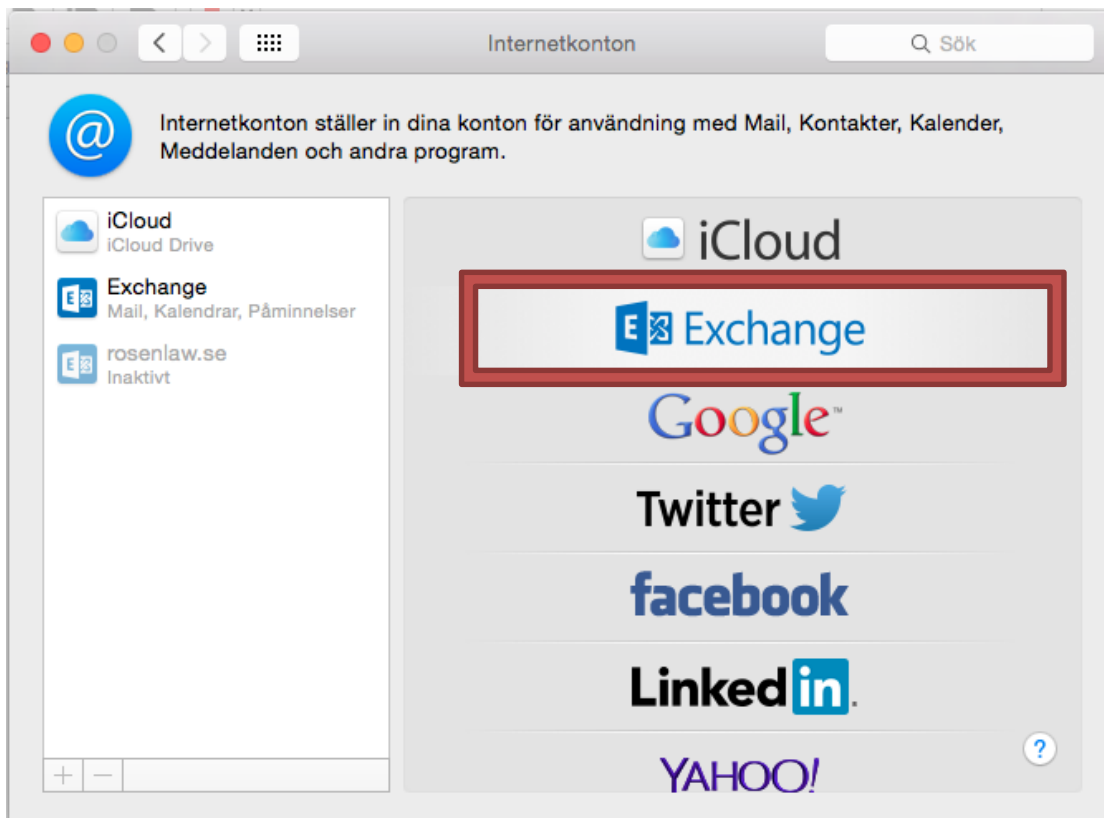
Internetkonton

Sök

Internetkonton ställer in dina konton för användning med Mail, Kontakter, Kalender, Meddelanden och andra program.

iCloud
iCloud Drive

Exchange
Mail, Kalendrar, Påminnelser

rosenlaw.se
Inaktivt

+ −

iCloud

Exchange

Google

Twitter

facebook

LinkedIn

YAHOO!

?